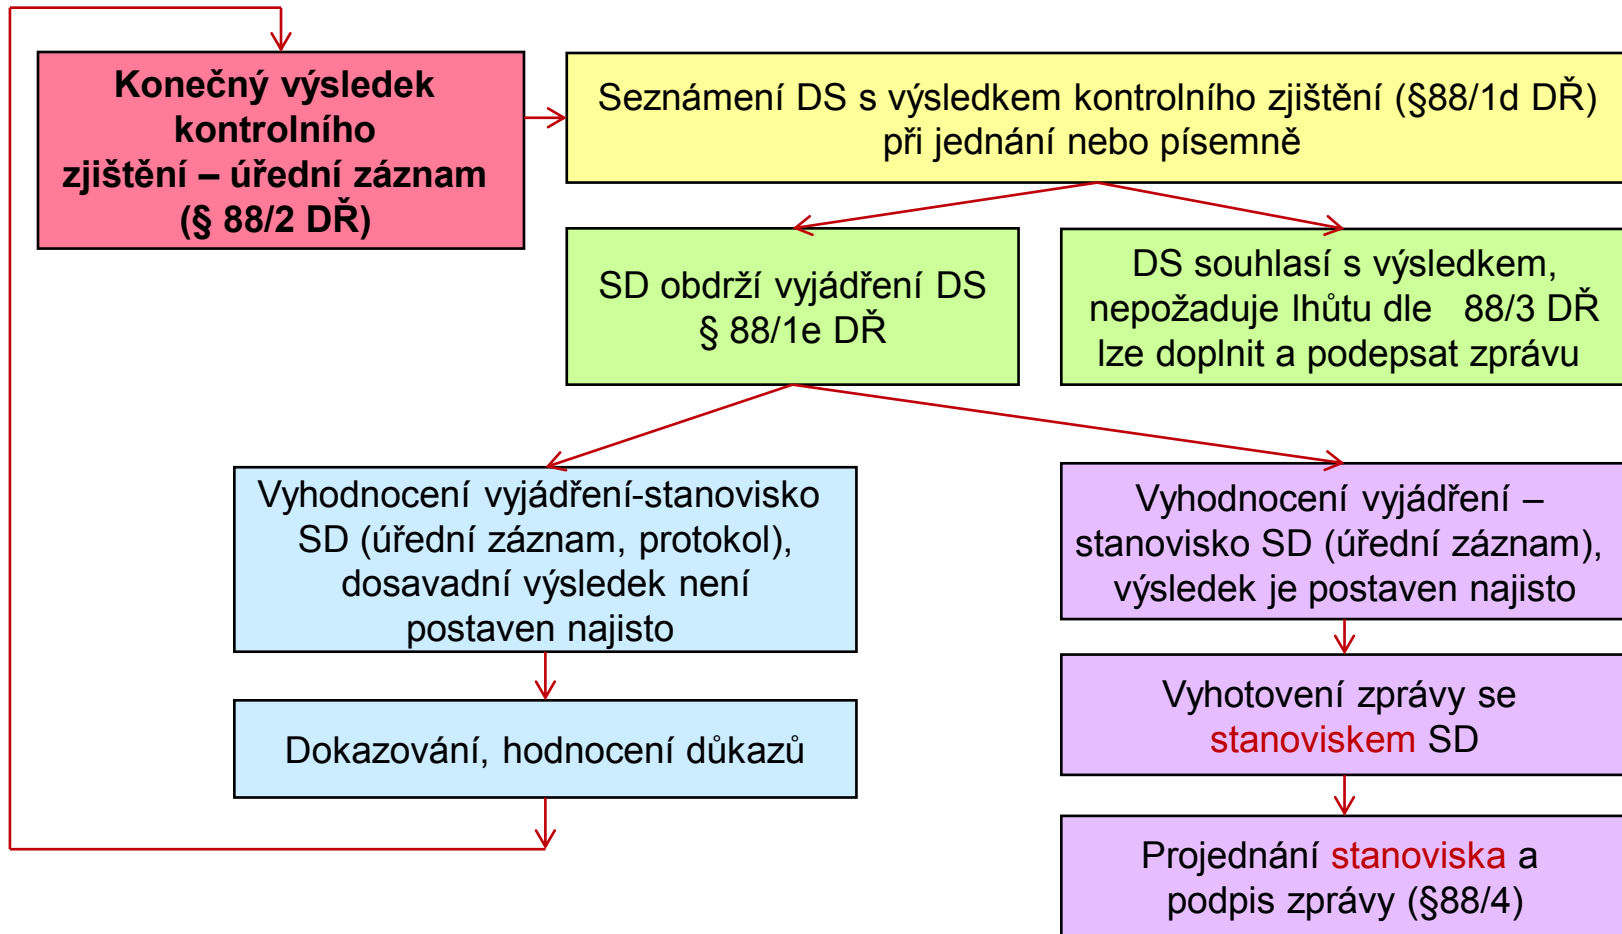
Konečný výsledek kontrolního zjištění – úřední záznam (§ 88/2 DŘ)

Seznámení DS s výsledkem kontrolního zjištění (§88/1d DŘ) při jednání nebo písemně

SD obdrží vyjádření DS § 88/1e DŘ

DS souhlasí s výsledkem, nepožaduje lhůtu dle 88/3 DŘ lze doplnit a podepsat zprávu

Vyhodnocení vyjádření-stanovisko SD (úřední záznam, protokol), dosavadní výsledek není postaven najisto

Dokazování, hodnocení důkazů

Vyhodnocení vyjádření – stanovisko SD (úřední záznam), výsledek je postaven najisto

Vyhotovení zprávy se stanoviskem SD

Projednání stanoviska a podpis zprávy (§88/4)